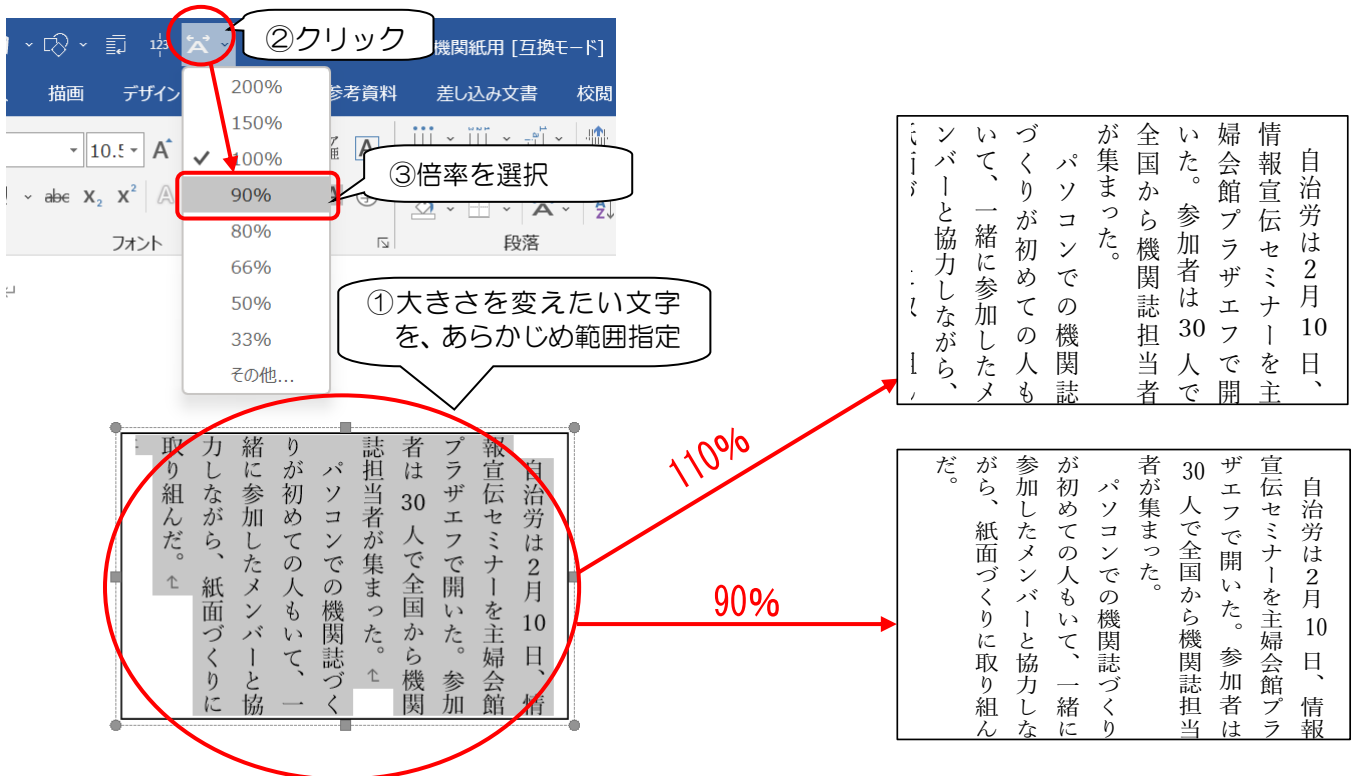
②クリック

機関紙用 [互換モード]

描画　デザイン　参考資料　差し込み文書　校閲

10.5

200%
150%
100%
90%
80%
66%
50%
33%
その他...

③倍率を選択

フォント　段落

①大きさを変えたい文字を、あらかじめ範囲指定

自治労は2月10日、情報宣伝セミナーを主婦会館プラザエフで開いた。参加者は30人で全国から機関誌担当者が集まった。
パソコンでの機関誌づくりが初めての人もいて、一緒に参加したメンバーと協力しながら、紙面づくりに取り組んだ。

110%

自治労は2月10日、情報宣伝セミナーを主婦会館プラザエフで開いた。参加者は30人で全国から機関誌担当者が集まった。
パソコンでの機関誌づくりが初めての人もいて、一緒に参加したメンバーと協力しながら、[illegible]

90%

自治労は2月10日、情報宣伝セミナーを主婦会館プラザエフで開いた。参加者は30人で全国から機関誌担当者が集まった。
パソコンでの機関誌づくりが初めての人もいて、一緒に参加したメンバーと協力しながら、紙面づくりに取り組んだ。